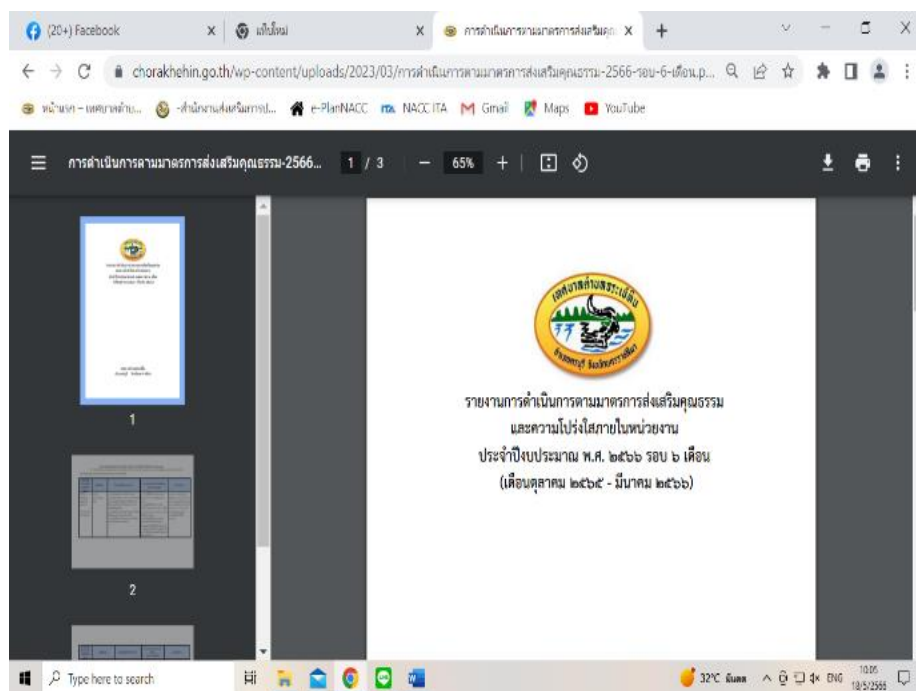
(20+) Facebook
แท็บใหม่
การดำเนินการตามมาตรการส่งเสริมคุณ
chorakhehin.go.th/wp-content/uploads/2023/03/การดำเนินการตามมาตรการส่งเสริมคุณธรรม-2566-รอบ-6-เดือน.p...
หน้าแรก – เทศบาลตำบ... -สำนักงานส่งเสริมการป... e-PlanNACC NACC ITA Gmail Maps YouTube

การดำเนินการตามมาตรการส่งเสริมคุณธรรม-2566... 1 / 3 65%

1
2

เทศบาลตำบลจระเข้หิน

รายงานการดำเนินการตามมาตรการส่งเสริมคุณธรรม
และความโปร่งใสภายในหน่วยงาน
ประจำปีงบประมาณ พ.ศ. ๒๕๖๖ รอบ ๖ เดือน
(เดือนตุลาคม ๒๕๖๕ - มีนาคม ๒๕๖๖)

Type here to search
32°C มีแดด ENG 10:05 18/5/2566